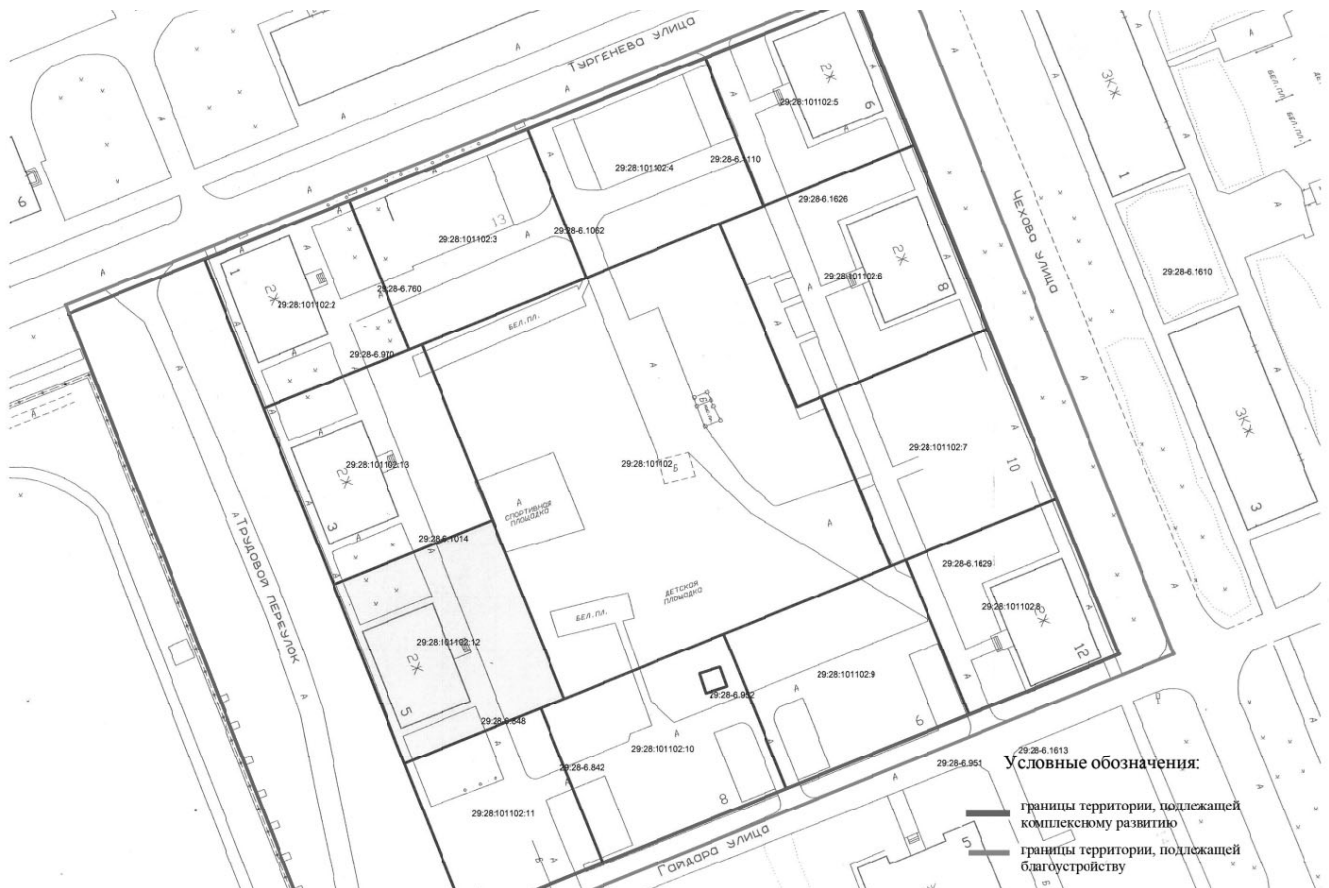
Тургенева улица
6
29:28:101102:5
2Ж
6
3КЖ
1
бел.пл.
бел.пл.
29:28:101102:4
29:28-6.1110
29:28-6.1626
Чехова улица
13
29:28:101102:3
29:28-6.1062
2Ж
29:28:101102:2
29:28-6.760
2Ж
29:28:101102:6
8
29:28-6.1610
29:28-6.970
бел.пл.
29:28:101102:7
10
3КЖ
3
2Ж
29:28:101102:13
3
29:28:101102
спортивная площадка
Трудовой переулок
29:28-6.1014
детская площадка
29:28-6.1629
29:28:101102:8
2Ж
12
бел.пл.
29:28:101102:12
2Ж
5
29:28-6.952
29:28:101102:9
6
29:28-6.548
29:28:101102:10
29:28-6.842
8
29:28-6.1613
29:28-6.951
29:28:101102:11
Гайдара улица
5

Условные обозначения:
границы территории, подлежащей комплексному развитию
границы территории, подлежащей благоустройству